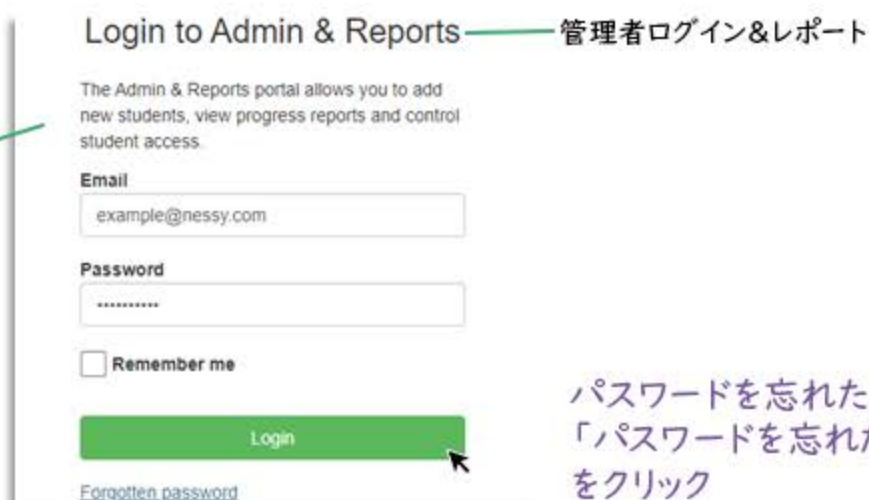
Login to Admin & Reports

管理者ログイン&レポート

The Admin & Reports portal allows you to add new students, view progress reports and control student access.

Email

example@nessy.com

Password

..........

Remember me

Login

Forgotten password

パスワードを忘れた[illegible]
「パスワードを忘れ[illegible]
をクリック